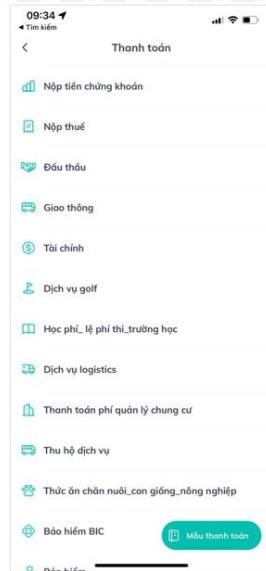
09:34
◀ Tìm kiếm

<

Thanh toán

Nộp tiền chứng khoán

Nộp thuế

Đấu thầu

Giao thông

Tài chính

Dịch vụ golf

Học phí_ lệ phí thi_trường học

Dịch vụ logistics

Thanh toán phí quản lý chung cư

Thu hộ dịch vụ

Thức ăn chăn nuôi_con giống_nông nghiệp

Bảo hiểm BIC

Mẫu thanh toán

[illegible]